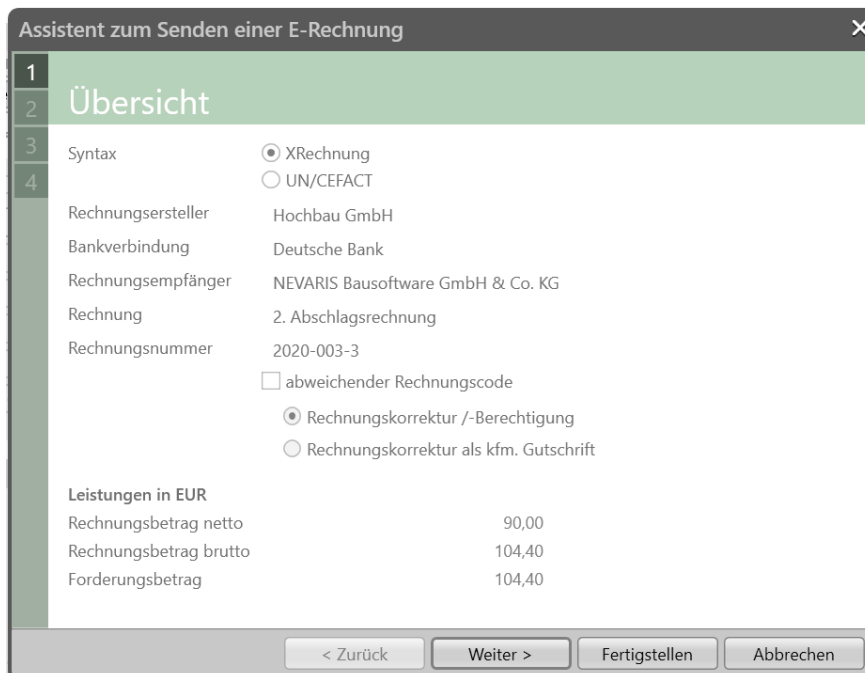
Assistent zum Senden einer E-Rechnung

1
2
3
4

Übersicht

Syntax XRechnung
UN/CEFACT

Rechnungsersteller Hochbau GmbH

Bankverbindung Deutsche Bank

Rechnungsempfänger NEVARIS Bausoftware GmbH & Co. KG

Rechnung 2. Abschlagsrechnung

Rechnungsnummer 2020-003-3

abweichender Rechnungscode

Rechnungskorrektur /-Berechtigung

Rechnungskorrektur als kfm. Gutschrift

Leistungen in EUR

Rechnungsbetrag netto 90,00

Rechnungsbetrag brutto 104,40

Forderungsbetrag 104,40

< Zurück Weiter > Fertigstellen Abbrechen